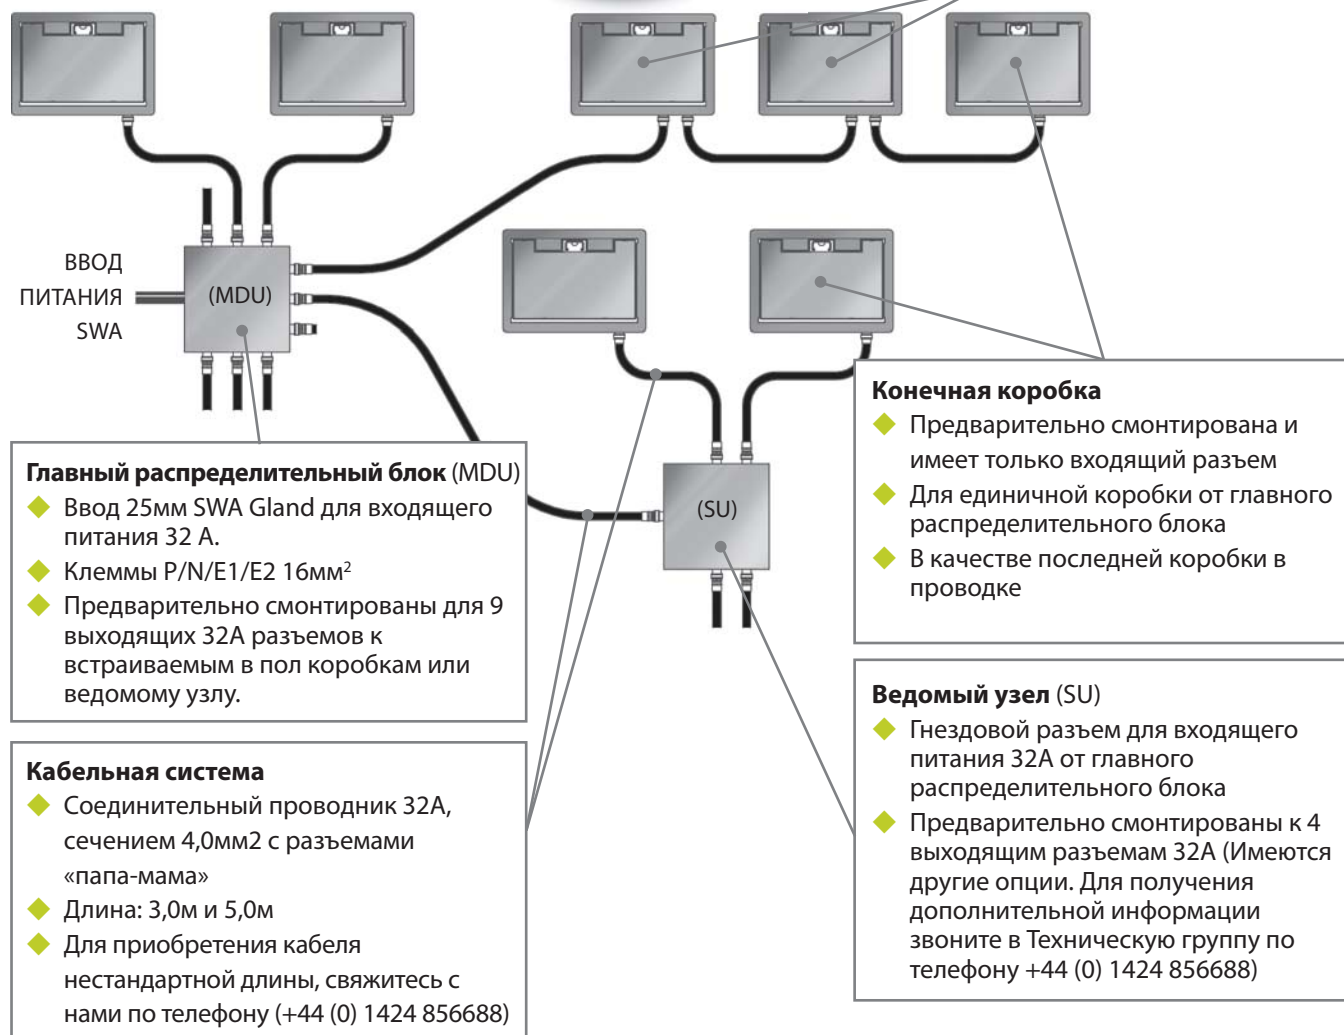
ВВОД
ПИТАНИЯ
SWA

(MDU)

(SU)

**Главный распределительный блок** (MDU)
◆ Ввод 25мм SWA Gland для входящего питания 32 А.
◆ Клеммы P/N/E1/E2 16мм$^2$
◆ Предварительно смонтированы для 9 выходящих 32А разъемов к встраиваемым в пол коробкам или ведомому узлу.

**Кабельная система**
◆ Соединительный проводник 32А, сечением 4,0мм2 с разъемами «папа-мама»
◆ Длина: 3,0м и 5,0м
◆ Для приобретения кабеля нестандартной длины, свяжитесь с нами по телефону (+44 (0) 1424 856688)

**Конечная коробка**
◆ Предварительно смонтирована и имеет только входящий разъем
◆ Для единичной коробки от главного распределительного блока
◆ В качестве последней коробки в проводке

**Ведомый узел** (SU)
◆ Гнездовой разъем для входящего питания 32А от главного распределительного блока
◆ Предварительно смонтированы к 4 выходящим разъемам 32А (Имеются другие опции. Для получения дополнительной информации звоните в Техническую группу по телефону +44 (0) 1424 856688)